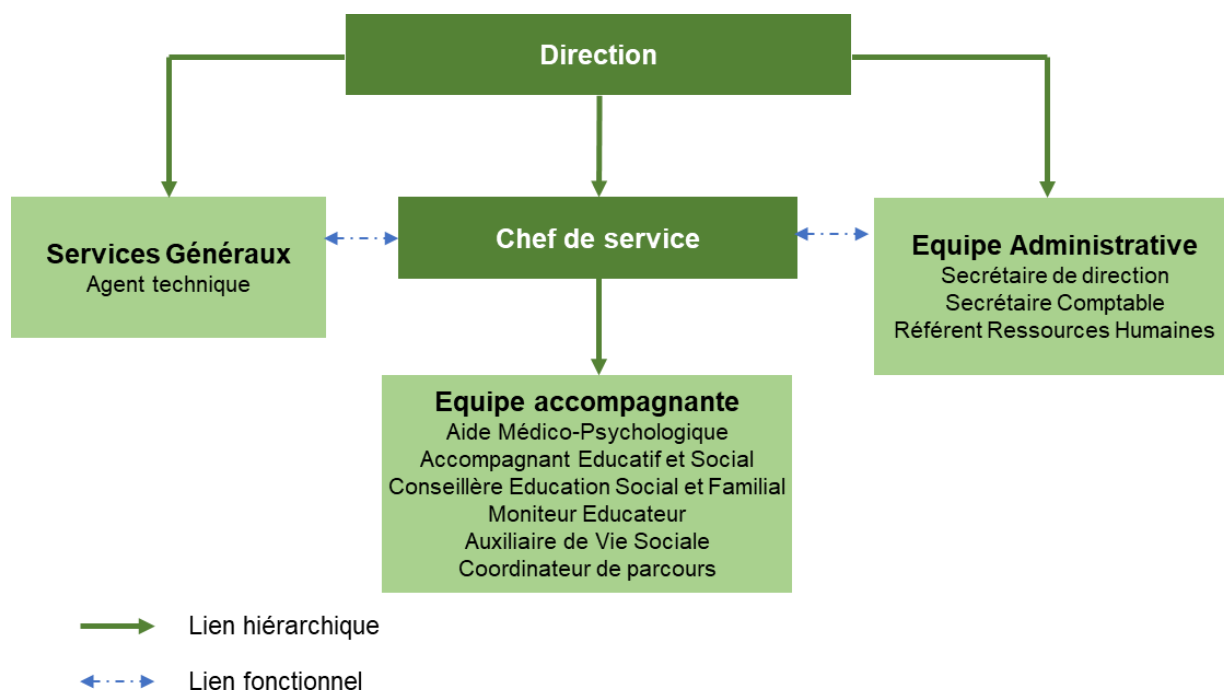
Direction

Services Généraux
Agent technique

Chef de service

Equipe Administrative
Secrétaire de direction
Secrétaire Comptable
Référent Ressources Humaines

Equipe accompagnante
Aide Médico-Psychologique
Accompagnant Educatif et Social
Conseillère Education Social et Familial
Moniteur Educateur
Auxiliaire de Vie Sociale
Coordinateur de parcours

Lien hiérarchique

Lien fonctionnel